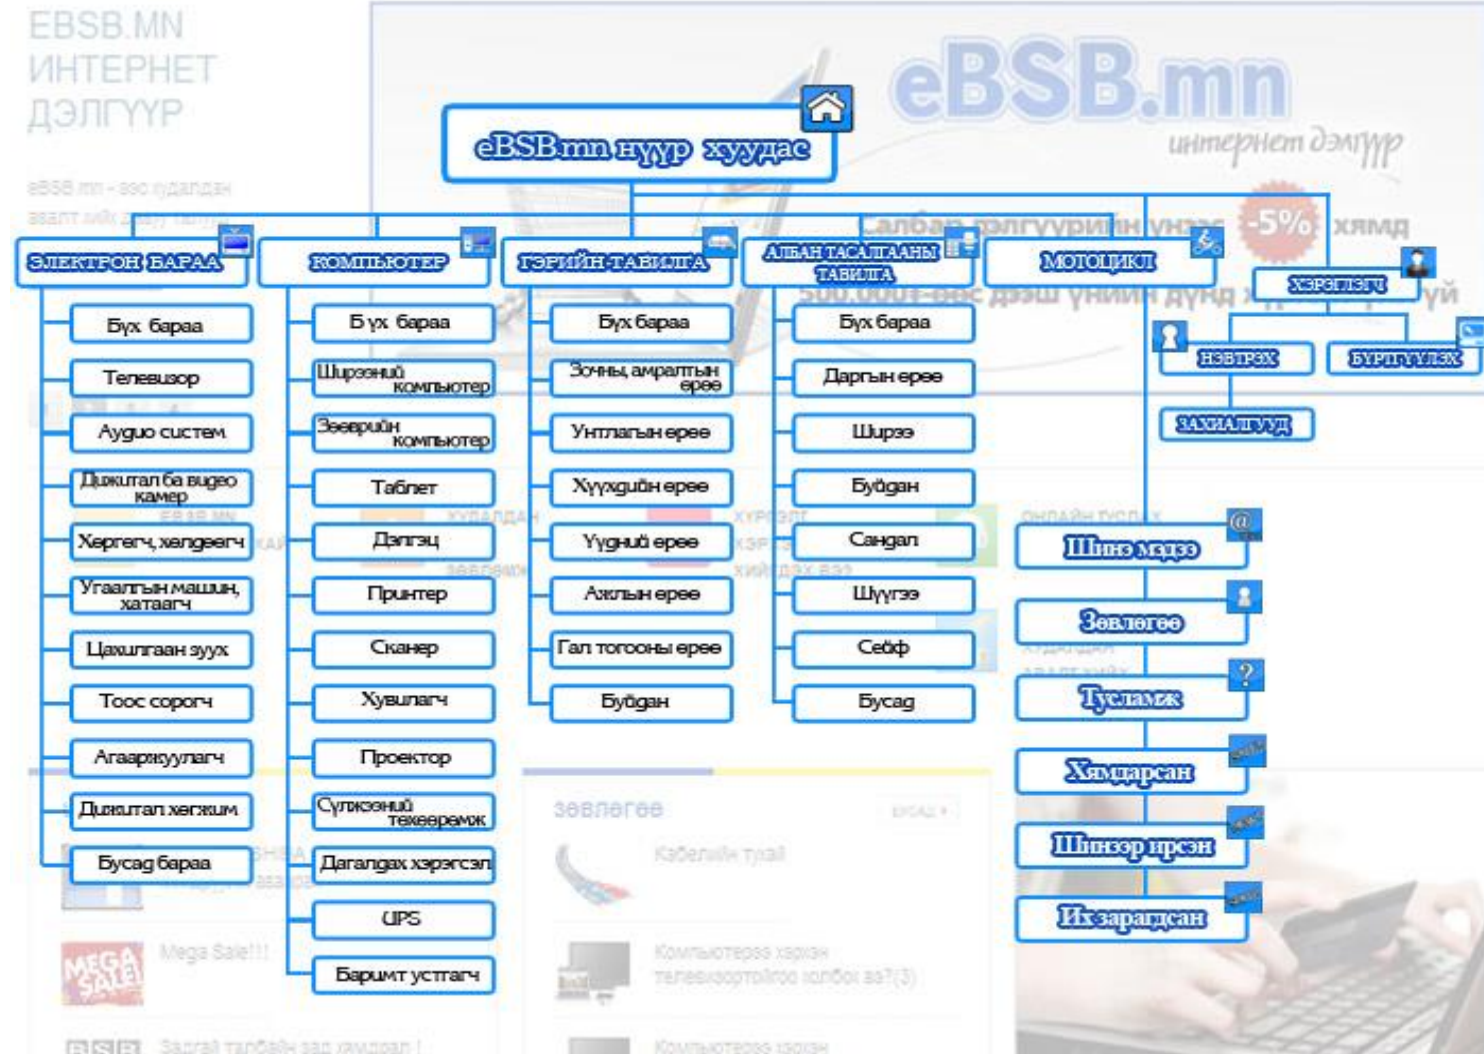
EBSB.MN ИНТЕРНЕТ ДЭЛГҮҮР

eBSB.mn
интернет дэлгүүр

eBSB.mn нүүр хуудас

ЭЛЕКТРОН БАРАА
Бүх бараа
Телевизор
Аудио систем
Дижитал ба видео камер
Хэрэгч, халаагч
Угаалгын машин, хатаагч
Цахилгаан зуух
Тоос сорогч
Агааржуулагч
Дижитал хэрэгсэл
Бусад бараа

КОМПЬЮТЕР
Бүх бараа
Ширээний компьютер
Зөөврийн компьютер
Таблет
Дэлгэц
Принтер
Сканер
Хувилагч
Проектор
Сүлжээний тоноглол
Дагалдах хэрэгсэл
UPS
Баримт устгагч

ГЭРИЙН ТАВИЛГА
Бүх бараа
Зочны амралтын өрөө
Унтлагын өрөө
Хүүхдийн өрөө
Угаалгын өрөө
Ажлын өрөө
Гал тогооны өрөө
Бүйдан

АЛБАН ТАСАЛГААНЫ ТАВИЛГА
Бүх бараа
Даргын өрөө
Ширээ
Бүйдан
Сандал
Шүүгээ
Сейф
Бусад

МОТОЦИКЛ

ХЭРЭГЛЭГЧ
НЭВТРЭХ
БҮРТГҮҮЛЭХ
ЗАХИАЛГУУД

Шинэ мэдээ
Зөвлөгөө
Тусламж
Хямдарсан
Шинээр ирсэн
Их зарагдсан

-5%
хямд
500.000₮-өөс дээш үнийн дүнд